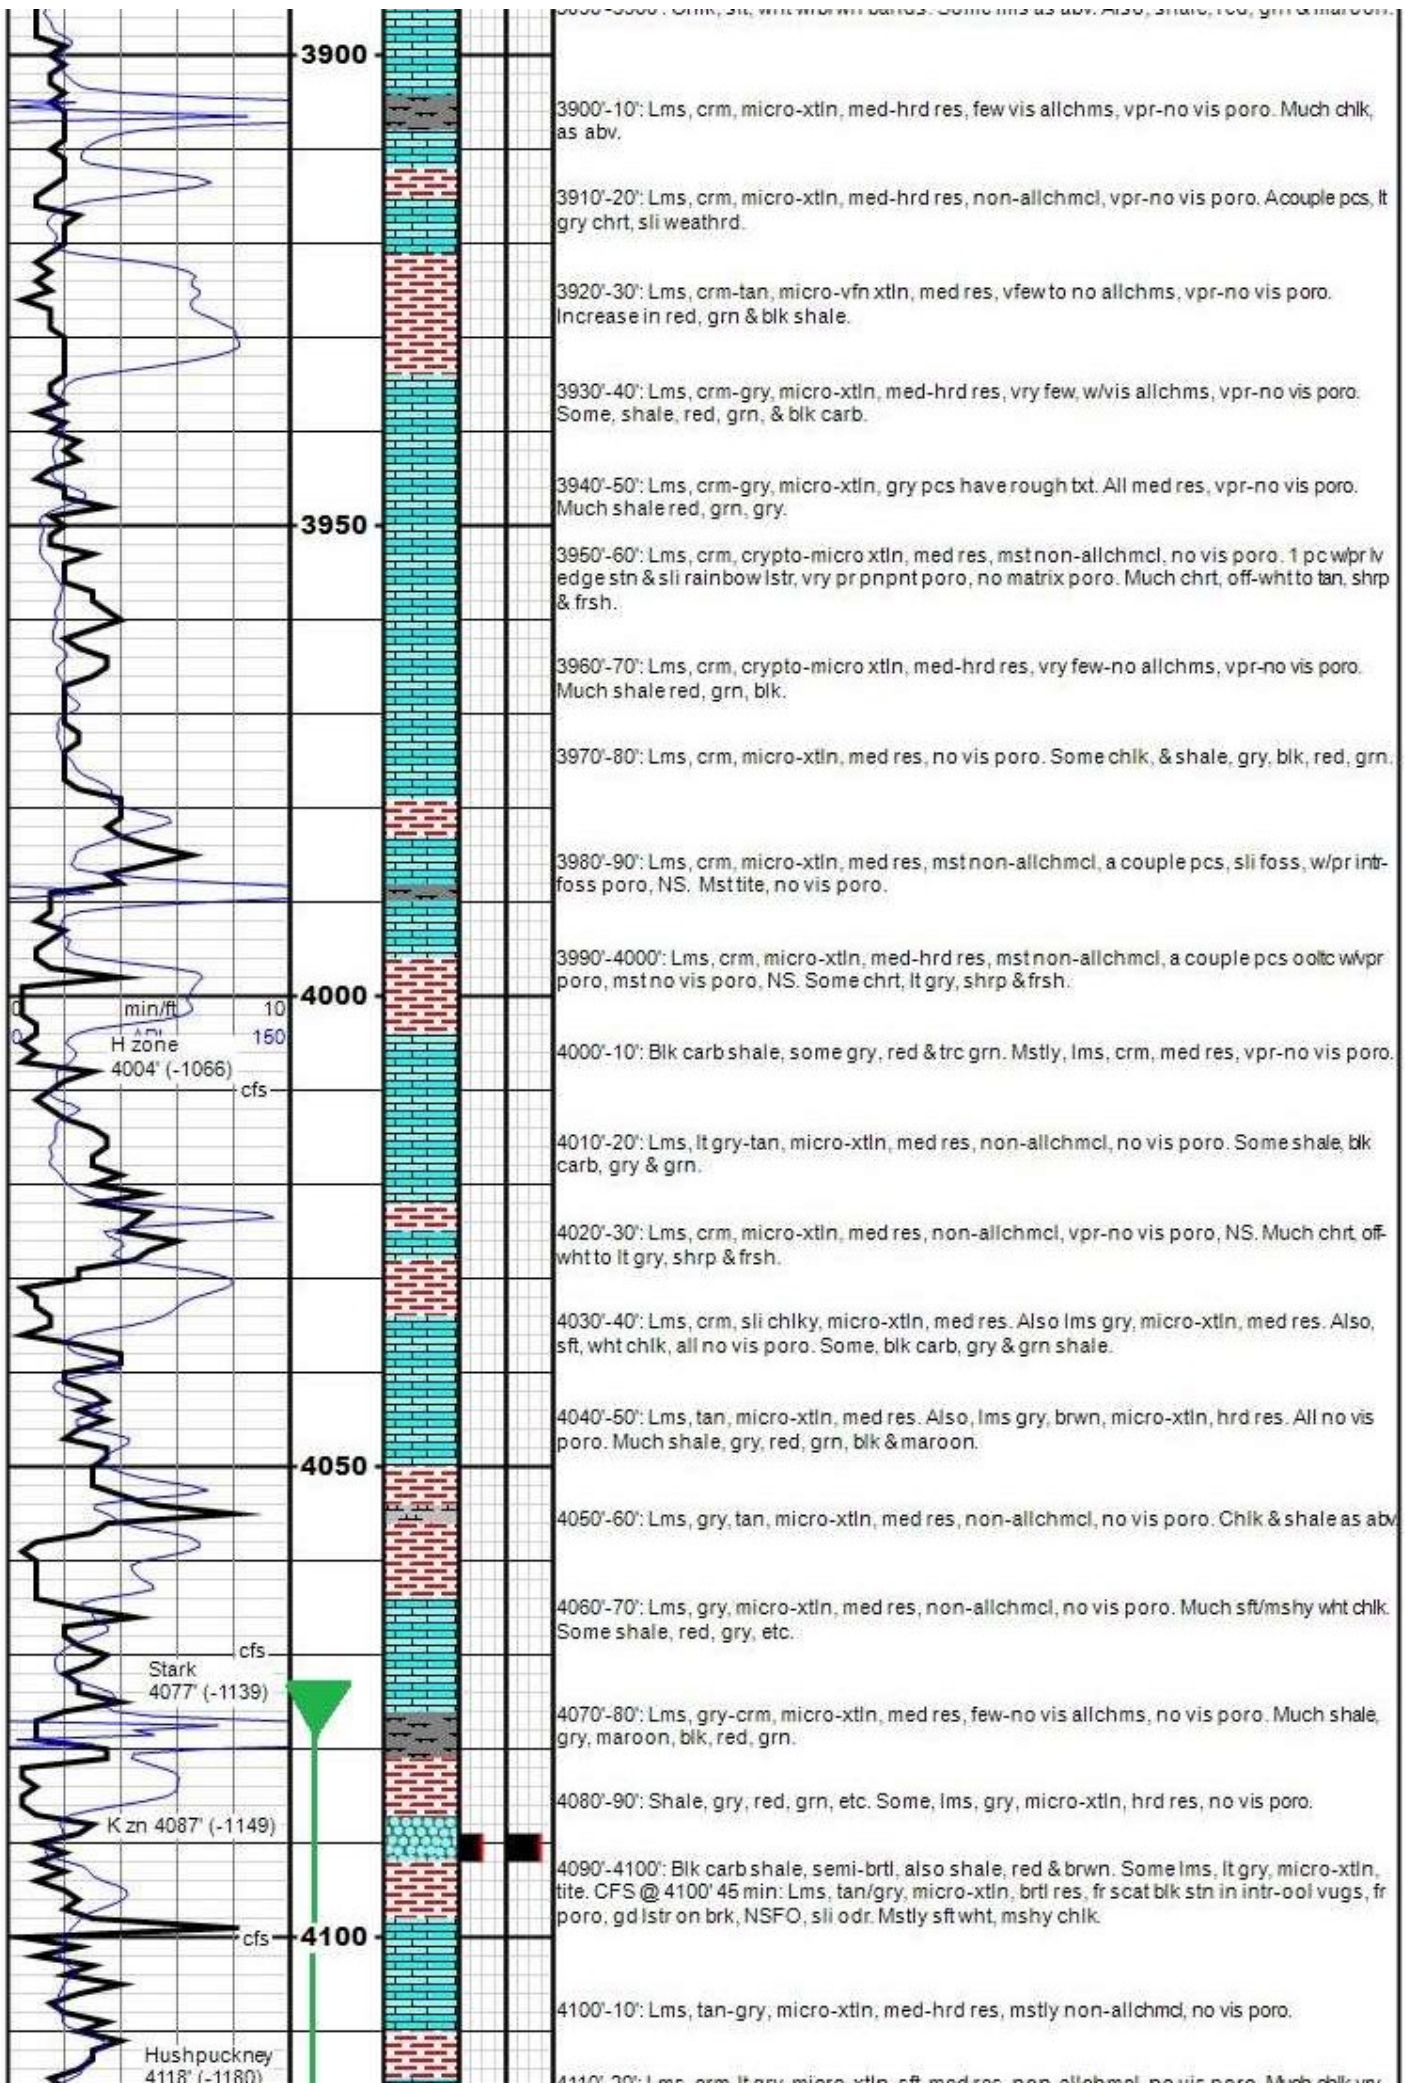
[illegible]

3900

3950

4000

4050

4100

0 min/ft 10
0 API 150
H zone
4004' (-1066)
cfs
cfs
Stark
4077' (-1139)
K zn 4087' (-1149)
cfs
Hushpuckney
4118' (-1180)

3900'-10': Lms, crm, micro-xtln, med-hrd res, few vis allchms, vpr-no vis poro. Much chlk, as abv.

3910'-20': Lms, crm, micro-xtln, med-hrd res, non-allchmcl, vpr-no vis poro. A couple pcs, lt gry chrt, sli weathrd.

3920'-30': Lms, crm-tan, micro-vfn xtln, med res, vfew to no allchms, vpr-no vis poro. Increase in red, grn & blk shale.

3930'-40': Lms, crm-gry, micro-xtln, med-hrd res, vry few, w/vis allchms, vpr-no vis poro. Some, shale, red, grn, & blk carb.

3940'-50': Lms, crm-gry, micro-xtln, gry pcs have rough txt. All med res, vpr-no vis poro. Much shale red, grn, gry.

3950'-60': Lms, crm, crypto-micro xtln, med res, mst non-allchmcl, no vis poro. 1 pc w/pr lv edge stn & sli rainbow lstr, vry pr pnpnt poro, no matrix poro. Much chrt, off-wht to tan, shrp & frsh.

3960'-70': Lms, crm, crypto-micro xtln, med-hrd res, vry few-no allchms, vpr-no vis poro. Much shale red, grn, blk.

3970'-80': Lms, crm, micro-xtln, med res, no vis poro. Some chlk, & shale, gry, blk, red, grn.

3980'-90': Lms, crm, micro-xtln, med res, mst non-allchmcl, a couple pcs, sli foss, w/pr intr-foss poro, NS. Mst tite, no vis poro.

3990'-4000': Lms, crm, micro-xtln, med-hrd res, mst non-allchmcl, a couple pcs ooltc w/vpr poro, mst no vis poro, NS. Some chrt, lt gry, shrp & frsh.

4000'-10': Blk carb shale, some gry, red & trc grn. Mstly, lms, crm, med res, vpr-no vis poro.

4010'-20': Lms, lt gry-tan, micro-xtln, med res, non-allchmcl, no vis poro. Some shale, blk carb, gry & grn.

4020'-30': Lms, crm, micro-xtln, med res, non-allchmcl, vpr-no vis poro, NS. Much chrt, off-wht to lt gry, shrp & frsh.

4030'-40': Lms, crm, sli chlky, micro-xtln, med res. Also lms gry, micro-xtln, med res. Also, sft, wht chlk, all no vis poro. Some, blk carb, gry & grn shale.

4040'-50': Lms, tan, micro-xtln, med res. Also, lms gry, brwn, micro-xtln, hrd res. All no vis poro. Much shale, gry, red, grn, blk & maroon.

4050'-60': Lms, gry, tan, micro-xtln, med res, non-allchmcl, no vis poro. Chlk & shale as abv

4060'-70': Lms, gry, micro-xtln, med res, non-allchmcl, no vis poro. Much sft/mshy wht chlk. Some shale, red, gry, etc.

4070'-80': Lms, gry-crm, micro-xtln, med res, few-no vis allchms, no vis poro. Much shale, gry, maroon, blk, red, grn.

4080'-90': Shale, gry, red, grn, etc. Some, lms, gry, micro-xtln, hrd res, no vis poro.

4090'-4100': Blk carb shale, semi-brtl, also shale, red & brwn. Some lms, lt gry, micro-xtln, tite. CFS @ 4100' 45 min: Lms, tan/gry, micro-xtln, brtl res, fr scat blk stn in intr-ool vugs, fr poro, gd lstr on brk, NSFO, sli odr. Mstly sft wht, mshy chlk.

4100'-10': Lms, tan-gry, micro-xtln, med-hrd res, mstly non-allchmcl, no vis poro.

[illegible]